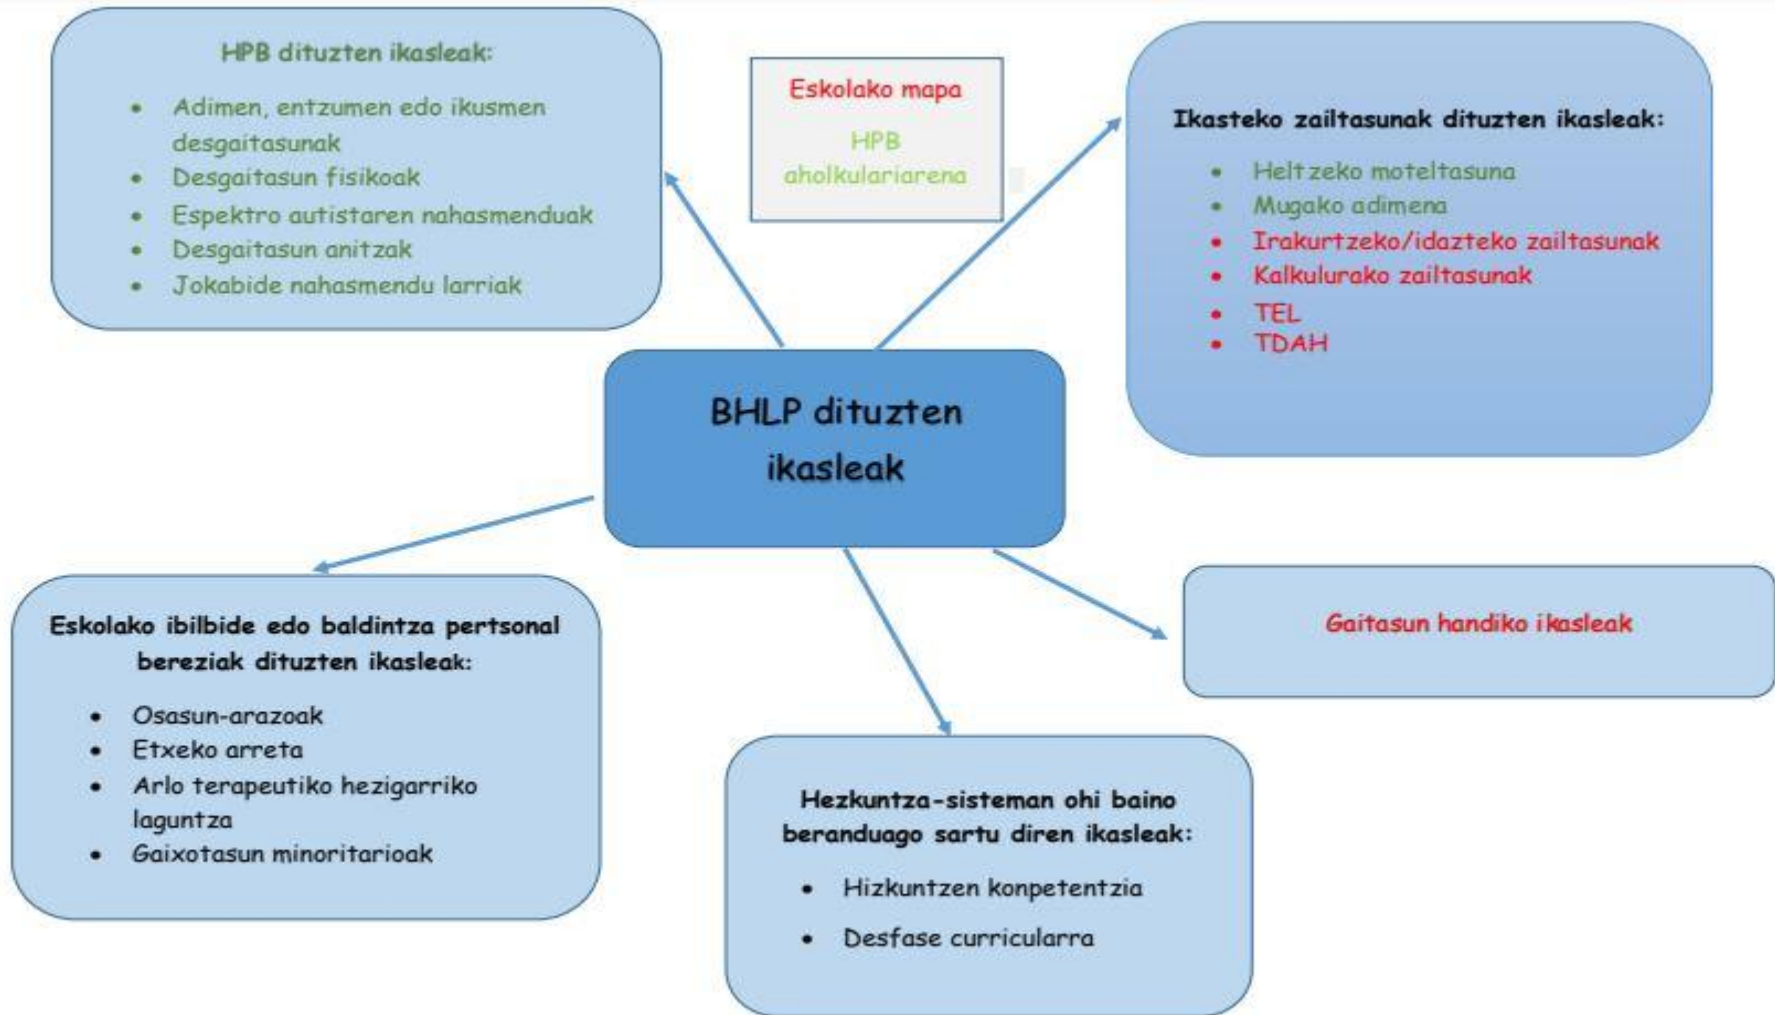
HPB dituzten ikasleak:

- Adimen, entzumen edo ikusmen desgaitasunak
- Desgaitasun fisikoak
- Espektro autistaren nahasmenduak
- Desgaitasun anitzak
- Jokabide nahasmendu larriak

Eskolako mapa

HPB aholkulariarena

Ikasteko zailtasunak dituzten ikasleak:

- Heltzeko moteltasuna
- Mugako adimena
- Irakurtzeko/idazteko zailtasunak
- Kalkulurako zailtasunak
- TEL
- TDAH

BHLP dituzten ikasleak

Eskolako ibilbide edo baldintza pertsonal bereziak dituzten ikasleak:

- Osasun-arazoak
- Etxeko arreta
- Arlo terapeutiko hezigarriko laguntza
- Gaixotasun minoritarioak

Gaitasun handiko ikasleak

Hezkuntza-sisteman ohi baino beranduago sartu diren ikasleak:

- Hizkuntzen konpetentzia
- Desfase curricularra